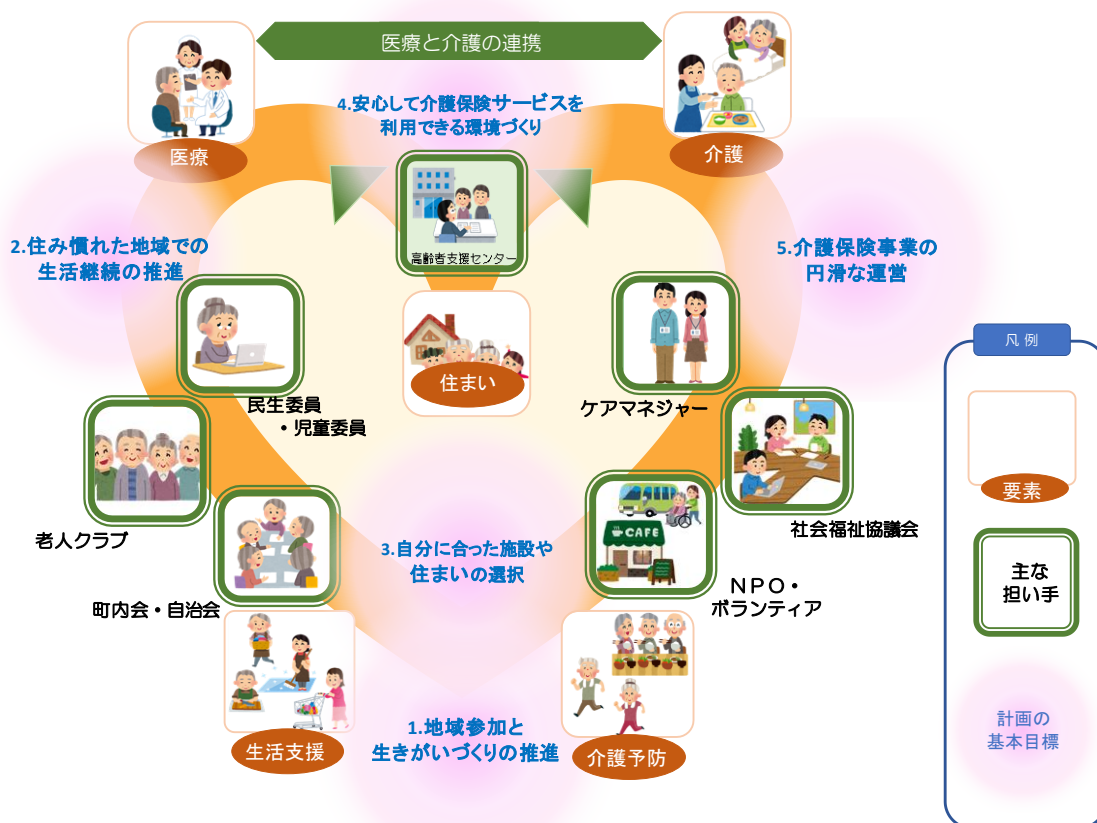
医療と介護の連携

4.安心して介護保険サービスを利用できる環境づくり

医療

介護

高齢者支援センター

2.住み慣れた地域での生活継続の推進

5.介護保険事業の円滑な運営

住まい

民生委員・児童委員

ケアマネジャー

凡例

CAFE

老人クラブ

3.自分に合った施設や住まいの選択

社会福祉協議会

要素

主な担い手

町内会・自治会

NPO・ボランティア

1.地域参加と生きがいづくりの推進

生活支援

介護予防

計画の基本目標